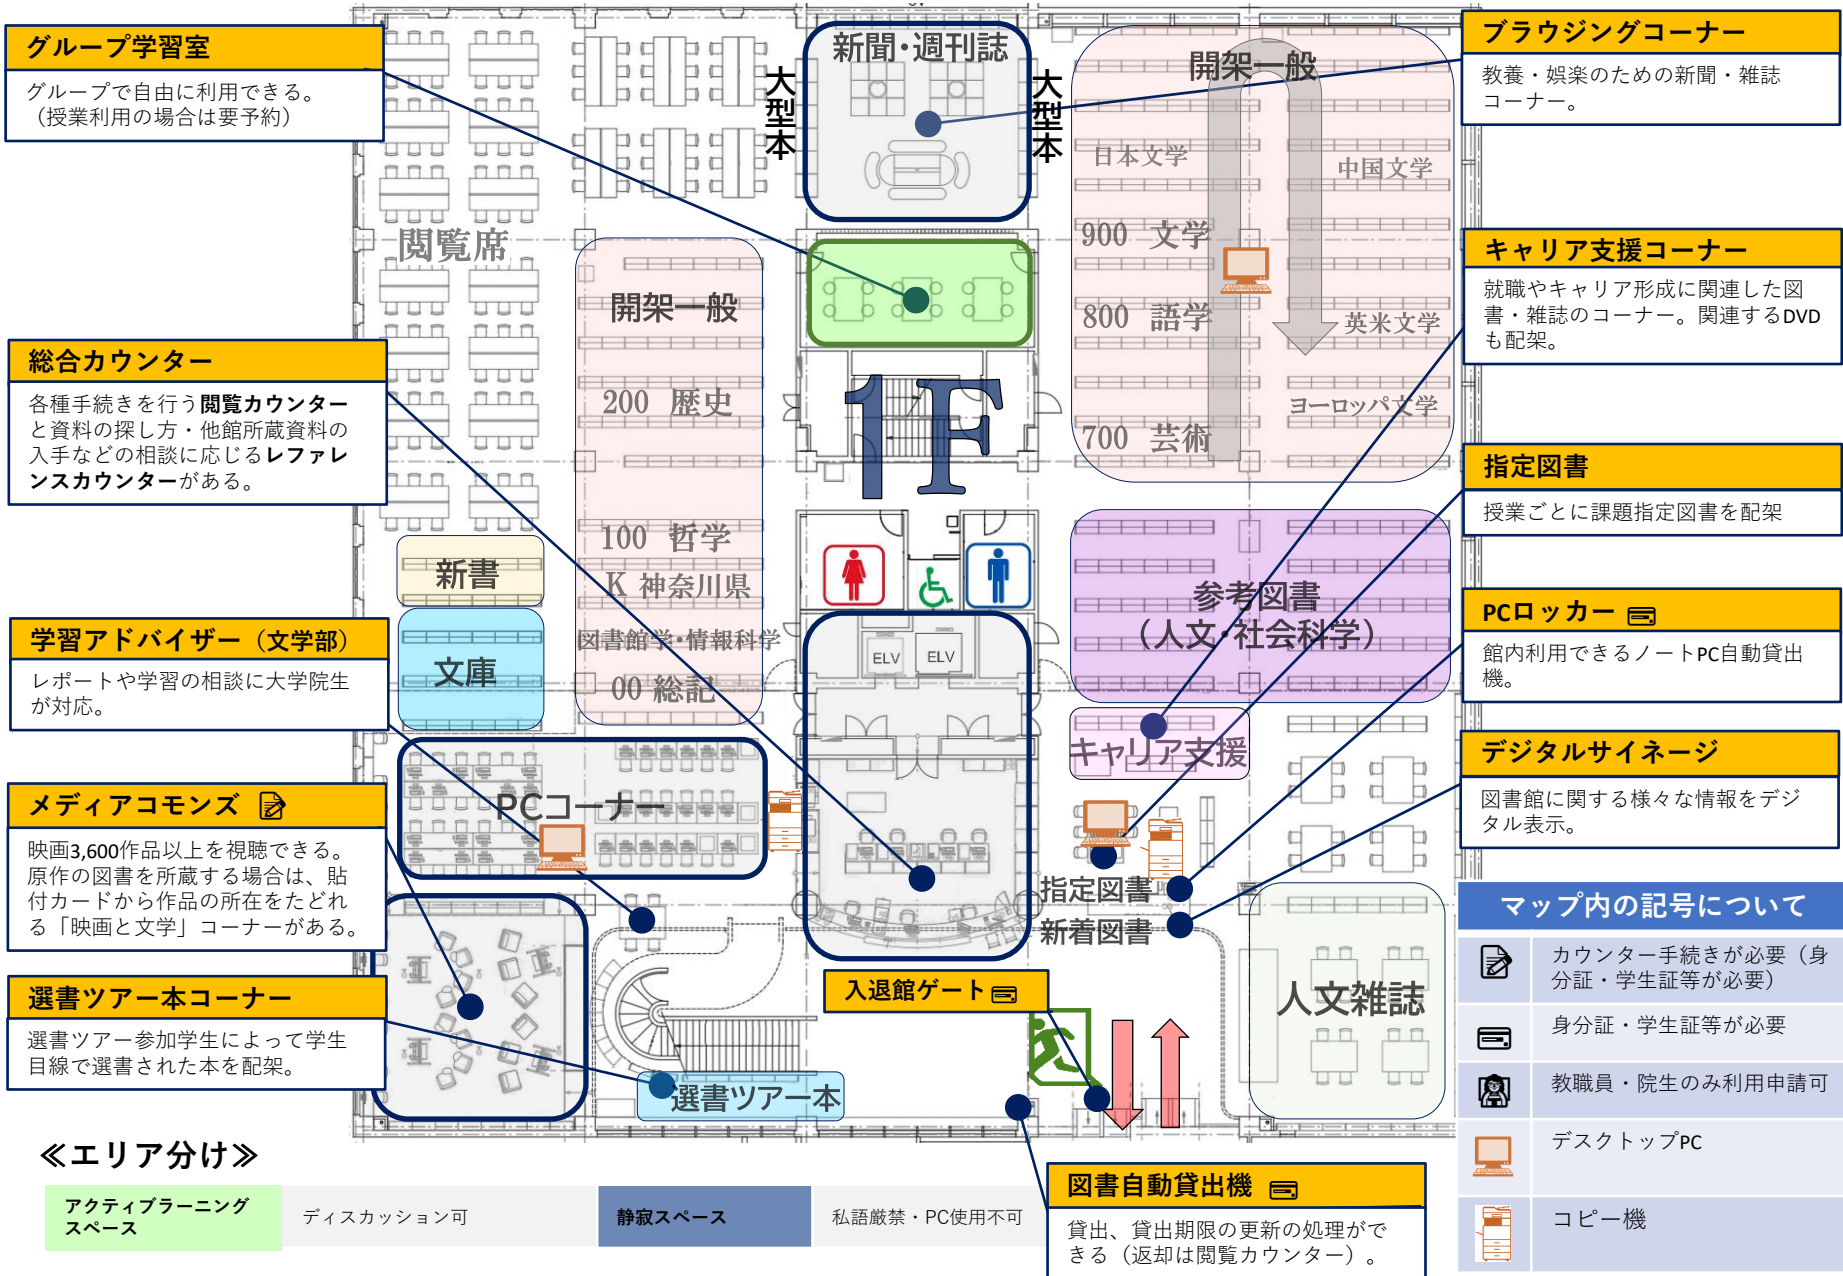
グループ学習室

グループで自由に利用できる。（授業利用の場合は要予約）

総合カウンター

各種手続きを行う閲覧カウンターと資料の探し方・他館所蔵資料の入手などの相談に応じるレファレンスカウンターがある。

学習アドバイザー（文学部）

レポートや学習の相談に大学院生が対応。

メディアコモンズ

映画3,600作品以上を視聴できる。原作の図書を所蔵する場合は、貼付カードから作品の所在をたどれる「映画と文学」コーナーがある。

選書ツアー本コーナー

選書ツアー参加学生によって学生目線で選書された本を配架。

≪エリア分け≫

| アクティブラーニングスペース | ディスカッション可 | 静寂スペース | 私語厳禁・PC使用不可 |
|---|---|---|---|

閲覧席

新書

文庫

開架一般

200 歴史

100 哲学

K 神奈川県

図書館学・情報科学

00 総記

PCコーナー

新聞・週刊誌

大型本

大型本

1F

ELV

ELV

選書ツアー本

入退館ゲート

指定図書

新着図書

開架一般

日本文学

中国文学

900 文学

800 語学

英米文学

ヨーロッパ文学

700 芸術

参考図書（人文・社会科学）

キャリア支援

人文雑誌

ブラウジングコーナー

教養・娯楽のための新聞・雑誌コーナー。

キャリア支援コーナー

就職やキャリア形成に関連した図書・雑誌のコーナー。関連するDVDも配架。

指定図書

授業ごとに課題指定図書を配架

PCロッカー

館内利用できるノートPC自動貸出機。

デジタルサイネージ

図書館に関する様々な情報をデジタル表示。

マップ内の記号について

| | |
|---|---|
| | カウンター手続きが必要（身分証・学生証等が必要） |
| | 身分証・学生証等が必要 |
| | 教職員・院生のみ利用申請可 |
| | デスクトップPC |
| | コピー機 |

図書自動貸出機

貸出、貸出期限の更新の処理ができる（返却は閲覧カウンター）。